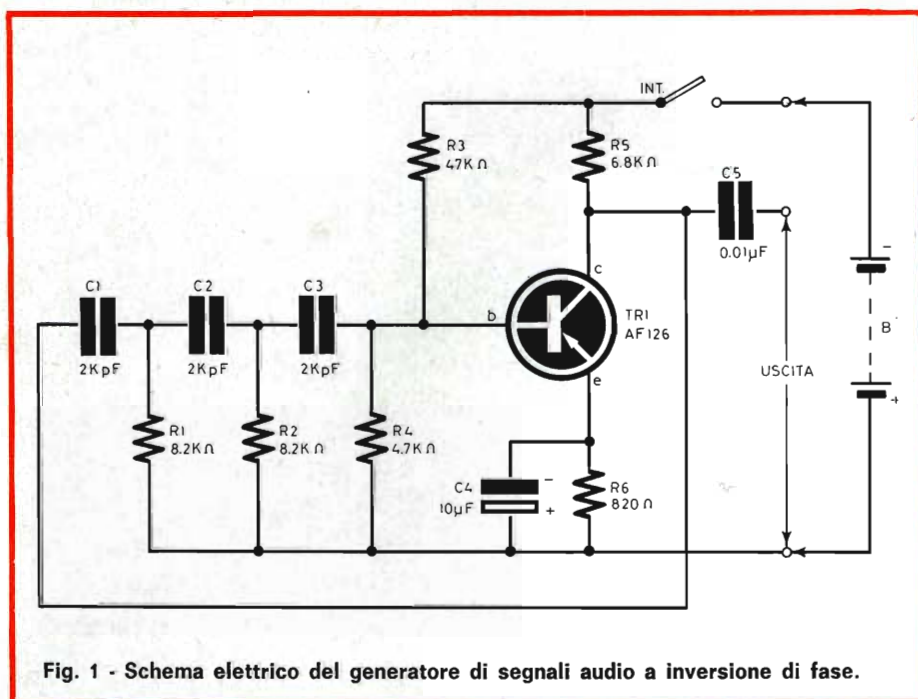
INT.

R3
47K Ω

R5
6.8K Ω

C5
0.01μF

C1
2KpF

C2
2KpF

C3
2KpF

b

c

e

TR1
AF126

B

USCITA

R1
8.2K Ω

R2
8.2K Ω

R4
4.7K Ω

C4
10μF

R6
820 Ω

Fig. 1 - Schema elettrico del generatore di segnali audio a inversione di fase.